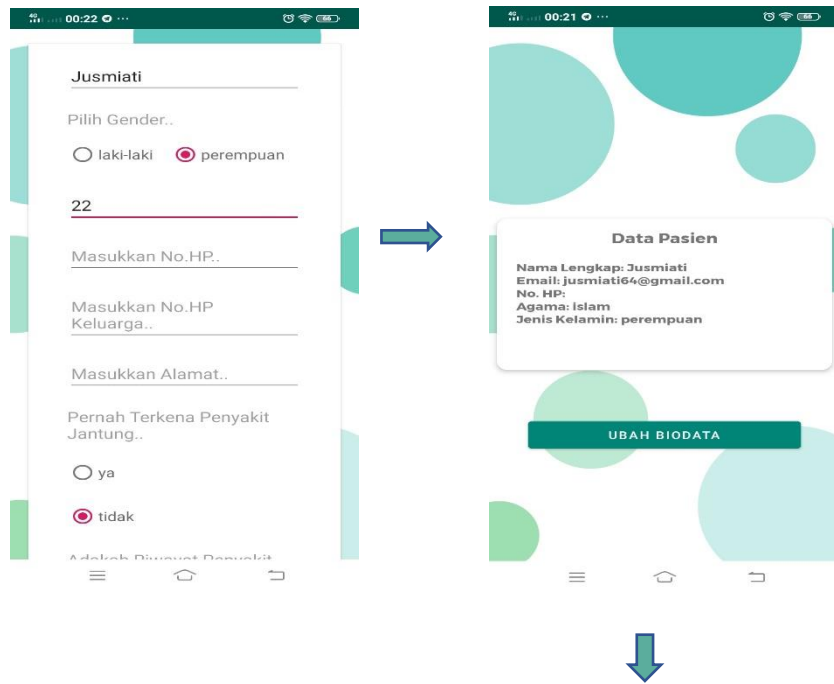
00:22 ···

Jusmiati

Pilih Gender..

laki-laki perempuan

22

Masukkan No.HP..

Masukkan No.HP Keluarga..

Masukkan Alamat..

Pernah Terkena Penyakit Jantung..

ya

tidak

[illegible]

00:21 ···

Data Pasien

Nama Lengkap: Jusmiati
Email: jusmiati64@gmail.com
No. HP:
Agama: Islam
Jenis Kelamin: perempuan

UBAH BIODATA